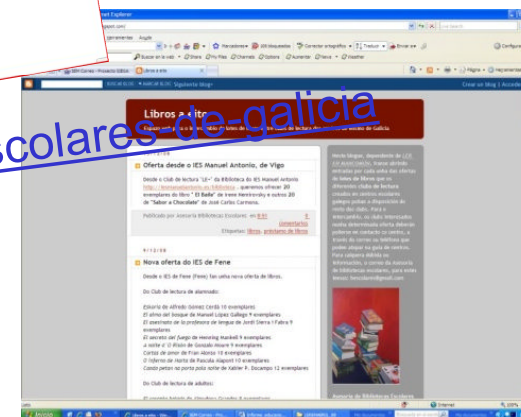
net Explorer
blogspot.com/
Herramientas Ayuda
Marcadores 289 bloqueados Corrector ortográfico Traducir Enviar a
Buscar en la web Share My Rage Channels Options Numeron Nexus Weather
Libros a eito
Página Herramientas
BUSCAR BLOG MARCAR BLOG Siguiente blog»
Crear un blog | Acceder
Libros a eito
scolares-de-galicia
Oferta desde o IES Manuel Antonio, de Vigo
Desde o Club de lectura "Lis" da Biblioteca do IES Manuel Antonio http://bomanuelantonio.es/biblioteca , queremos ofrecer 20 exemplares do libro " El Baile" de Irene Nemirovsky e outros 20 de "Sabor a Chocolate" de José Carlos Carmona.
Publicado por Asesoría Bibliotecas Escolares en 8:51 0 comentarios
Etiquetas: libros, préstamo de libros
Nova oferta do IES de Fene
Desde o IES de Fene (Fene) fan unha nova oferta de libros.
Do Club de lectura de alumnado:
Estación de Alfredo Gómez Cerdá 10 exemplares
El silencio del bosque de Manuel López Gallego 9 exemplares
El asesinato de la profesora de lengua de Jordi Sierra i Fabra 9 exemplares
El secreto del fuego de Henning Mankell 9 exemplares
A noite é O Ánxo de Gonzalo Moure 9 exemplares
Cartas de amor de Fran Alonso 10 exemplares
O inferno de Horte de Pascale Aliport 10 exemplares
Cando petan na porta pola noite de Xabier P. Docampo 12 exemplares
Do Club de lectura de adultos:
Neste blogue, dependente de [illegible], iremos dando entrada por cada unha das ofertas de lotes de libros que os diferentes clubs de lectura creados en centros escolares galegos poñan a disposición do resto dos clubs. Para o intercambio, os clubs interesados nunha determinada oferta deberán poñerse en contacto co centro, a través do correo ou teléfono que poden atopar na guía de centros. Para calquera dúbida ou información, o correo da Asesoría de Bibliotecas escolares, para estes temas: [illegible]
Asesoría de Bibliotecas Escolares
Internet
100%